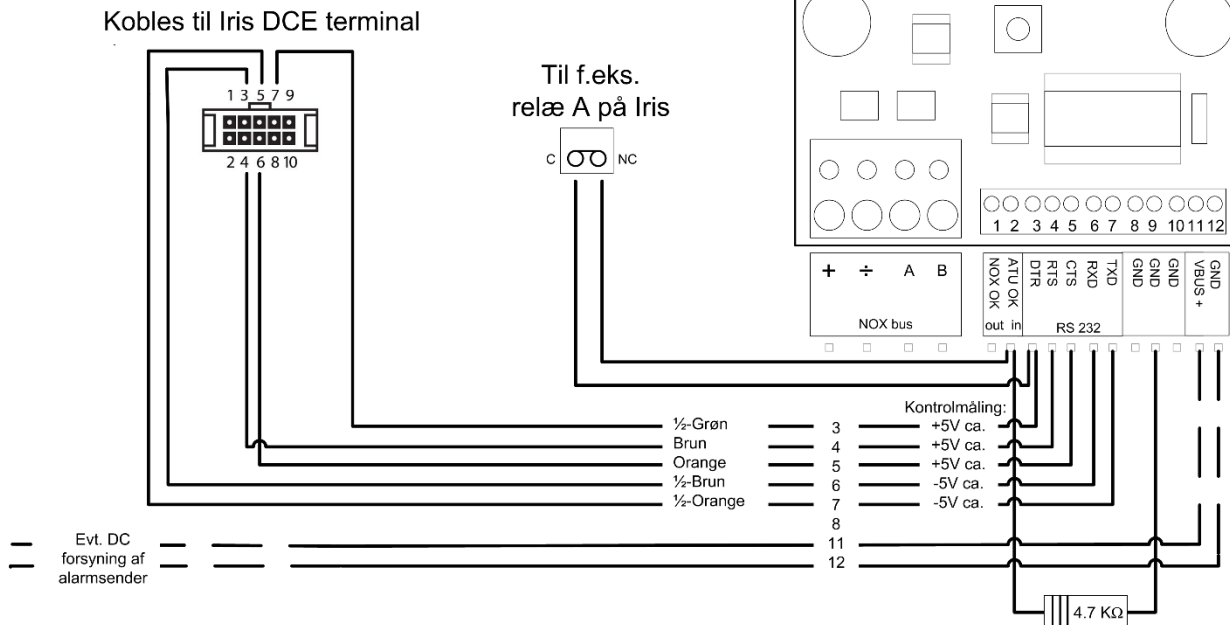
Kobles til Iris DCE terminal

1 3 5 7 9
2 4 6 8 10

Til f.eks. relæ A på Iris

C NC

1 2 3 4 5 6 7 8 9 10 11 12

+ ÷ A B
NOX bus

NOX OK
ATU OK
out in
DTR
RTS
CTS
RXD
TXD
RS 232
GND
GND
GND
VBUS +
GND

Kontrolmåling:
½-Grøn 3 +5V ca.
Brun 4 +5V ca.
Orange 5 +5V ca.
½-Brun 6 -5V ca.
½-Orange 7 -5V ca.
8
11
12

Evt. DC forsyning af alarmsender

4.7 KΩ